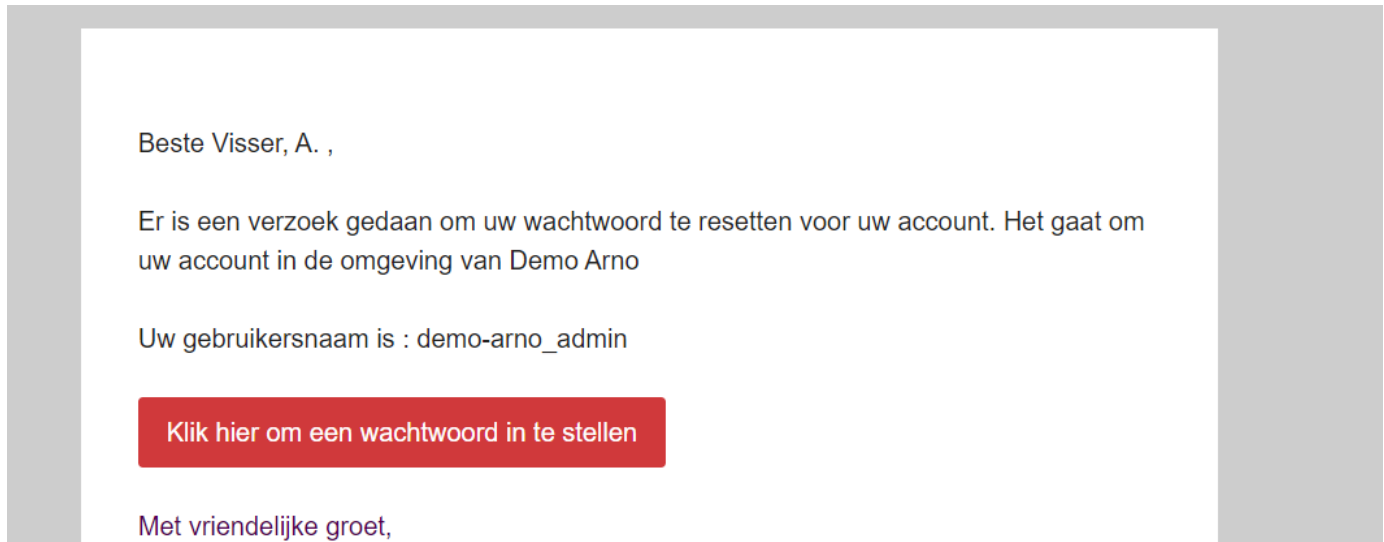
Beste Visser, A. ,

Er is een verzoek gedaan om uw wachtwoord te resetten voor uw account. Het gaat om uw account in de omgeving van Demo Arno

Uw gebruikersnaam is : demo-arno_admin

Klik hier om een wachtwoord in te stellen

Met vriendelijke groet,